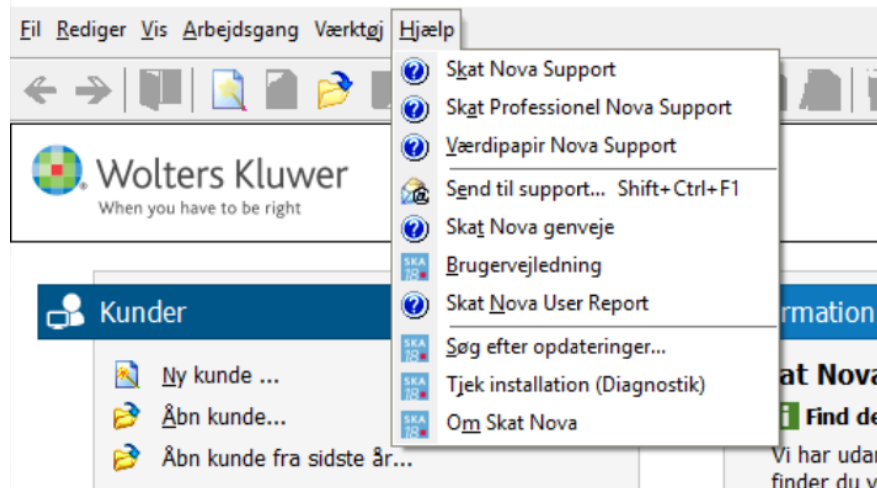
Fil Rediger Vis Arbejdsgang Værktøj Hjælp

Skat Nova Support
Skat Professionel Nova Support
Værdipapir Nova Support
Send til support... Shift+Ctrl+F1
Skat Nova genveje
Brugervejledning
Skat Nova User Report
Søg efter opdateringer...
Tjek installation (Diagnostik)
Om Skat Nova

Wolters Kluwer
When you have to be right

Kunder

Ny kunde ...
Åbn kunde...
Åbn kunde fra sidste år...

rmation
at Nova
Find de
Vi har udar
finder du v